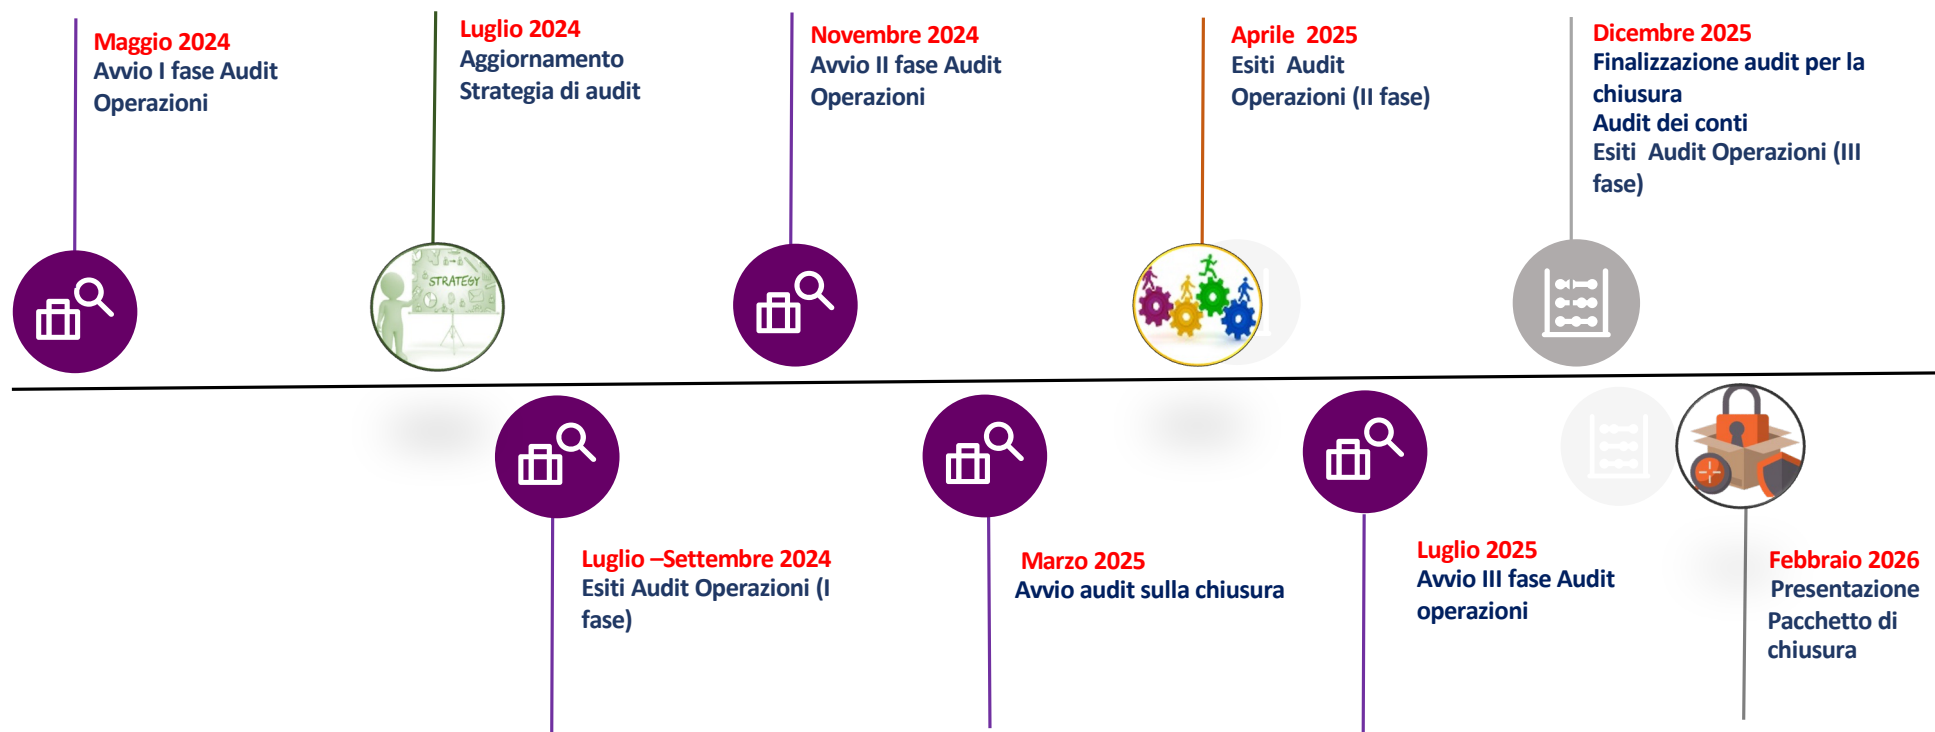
Maggio 2024
Avvio I fase Audit Operazioni

Luglio 2024
Aggiornamento Strategia di audit

STRATEGY

Novembre 2024
Avvio II fase Audit Operazioni

Aprile 2025
Esiti Audit Operazioni (II fase)

Dicembre 2025
Finalizzazione audit per la chiusura
Audit dei conti
Esiti Audit Operazioni (III fase)

Luglio –Settembre 2024
Esiti Audit Operazioni (I fase)

Marzo 2025
Avvio audit sulla chiusura

Luglio 2025
Avvio III fase Audit operazioni

Febbraio 2026
Presentazione Pacchetto di chiusura